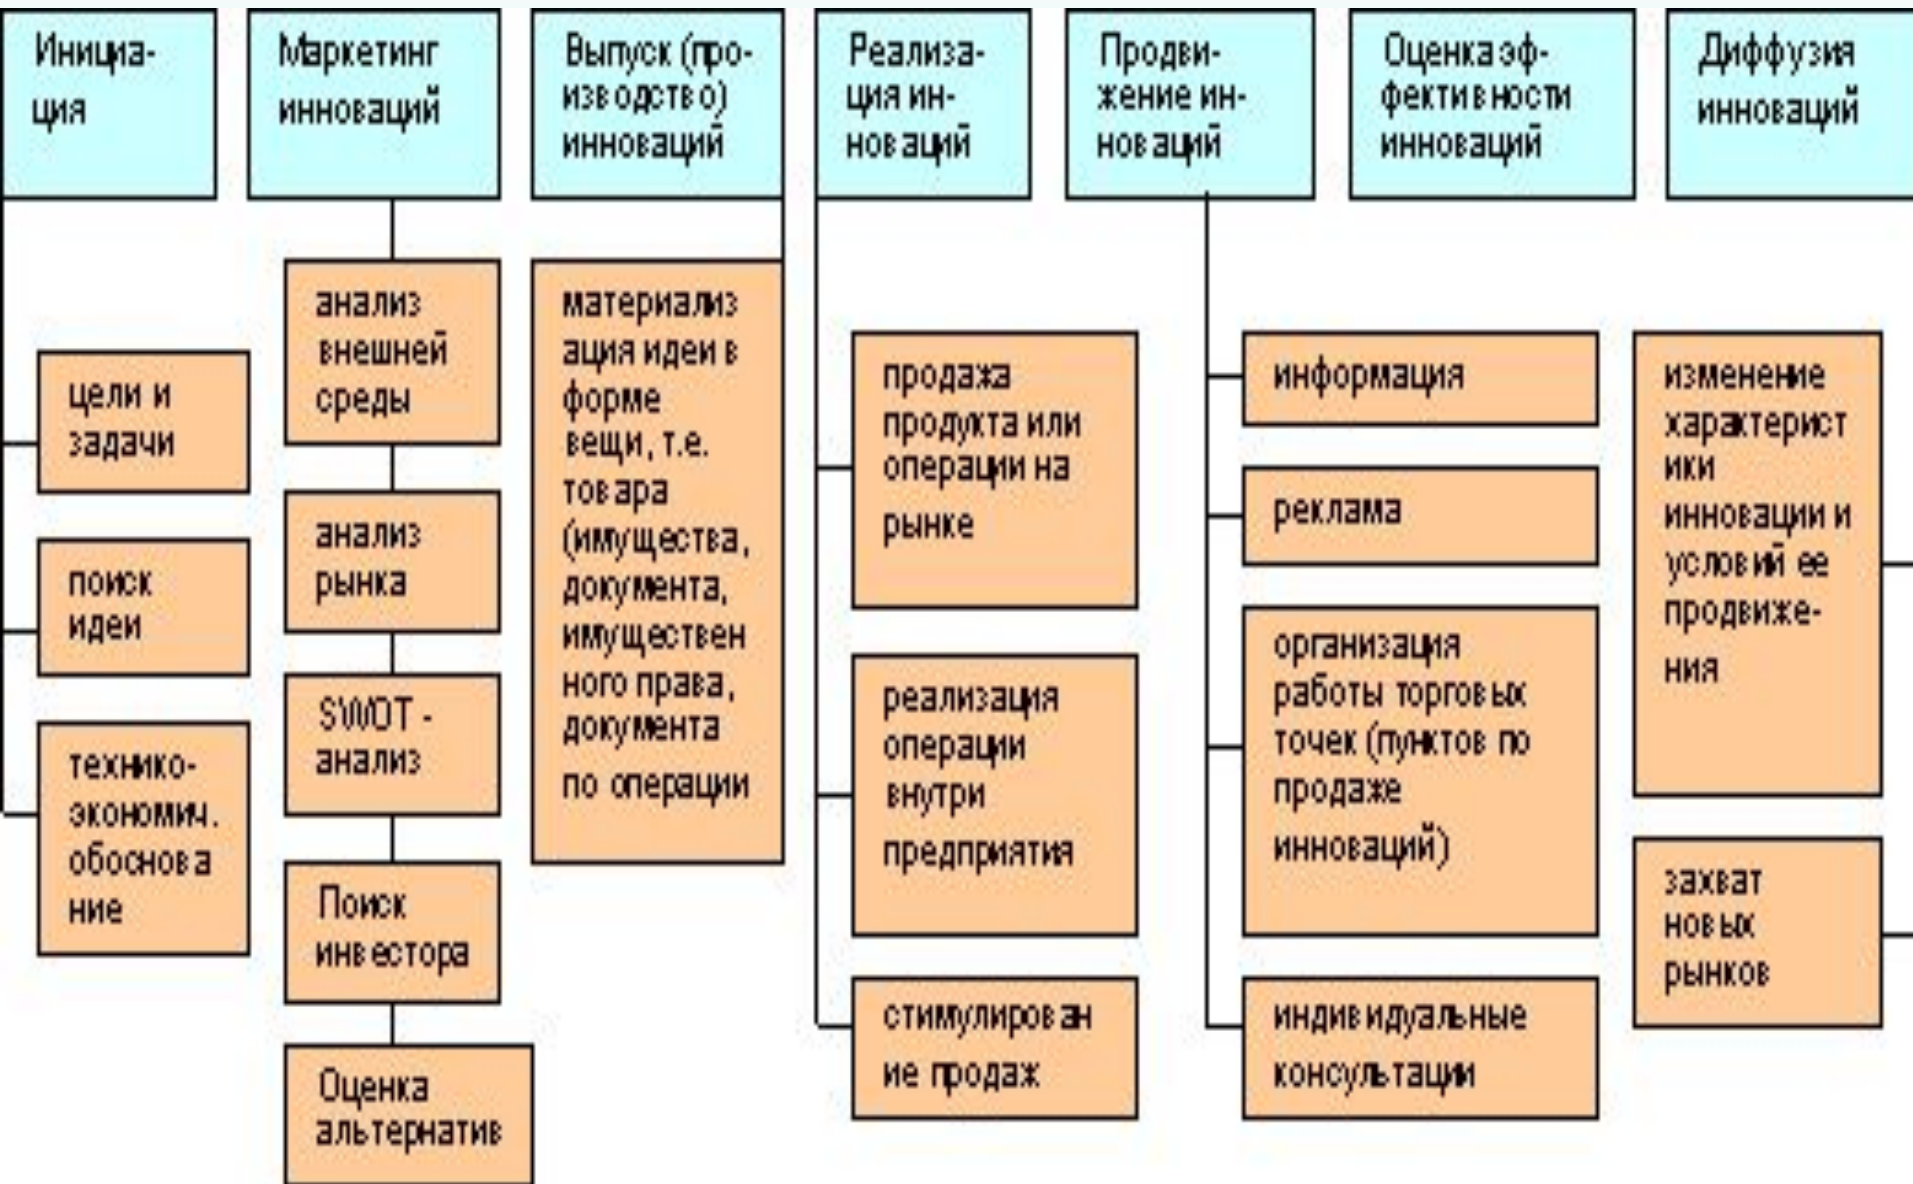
Инициация

Маркетинг инноваций

Выпуск (производство) инноваций

Реализация инноваций

Продвижение инноваций

Оценка эффективности инноваций

Диффузия инноваций

цели и задачи

поиск идеи

технико-экономич. обоснование

анализ внешней среды

анализ рынка

SWOT - анализ

Поиск инвестора

Оценка альтернатив

материализация идеи в форме вещи, т.е. товара (имущества, документа, имущественного права, документа по операции

продажа продукта или операции на рынке

реализация операции внутри предприятия

стимулирование продаж

информация

реклама

организация работы торговых точек (пунктов по продаже инноваций)

индивидуальные консультации

изменение характеристики инновации и условий ее продвижения

захват новых рынков